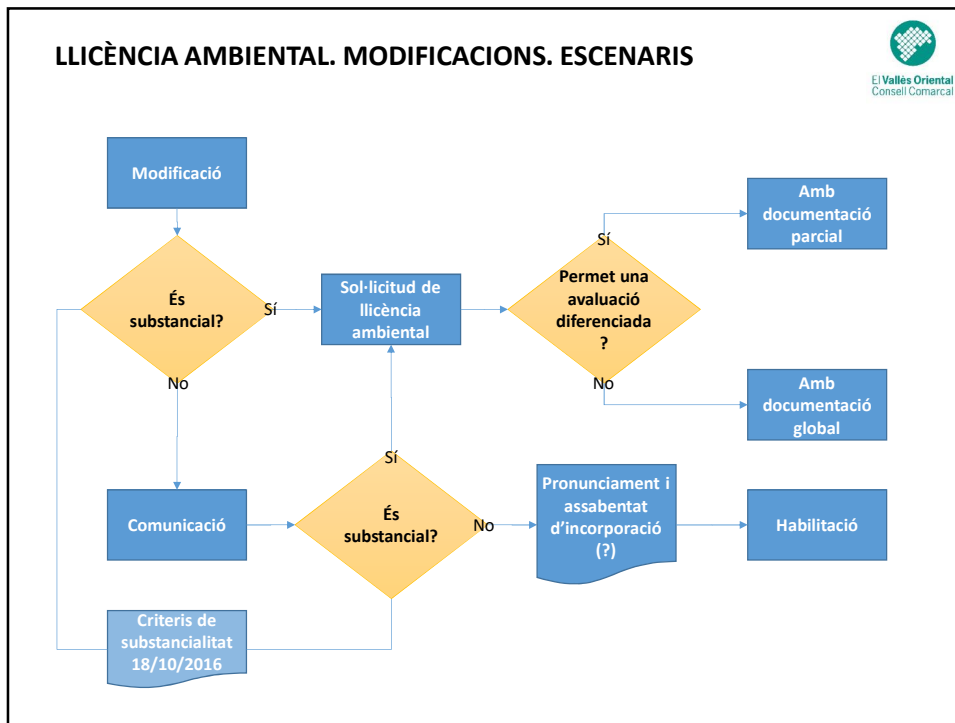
LLICÈNCIA AMBIENTAL. MODIFICACIONS. ESCENARIS

El Vallès Oriental
Consell Comarcal

Modificació

És substancial?

Sí

No

Sol·licitud de llicència ambiental

Permet una avaluació diferenciada ?

Sí

Amb documentació parcial

No

Amb documentació global

Sí

Comunicació

És substancial?

No

Pronunciament i assabentat d'incorporació (?)

Habilitació

Criteris de substancialitat 18/10/2016